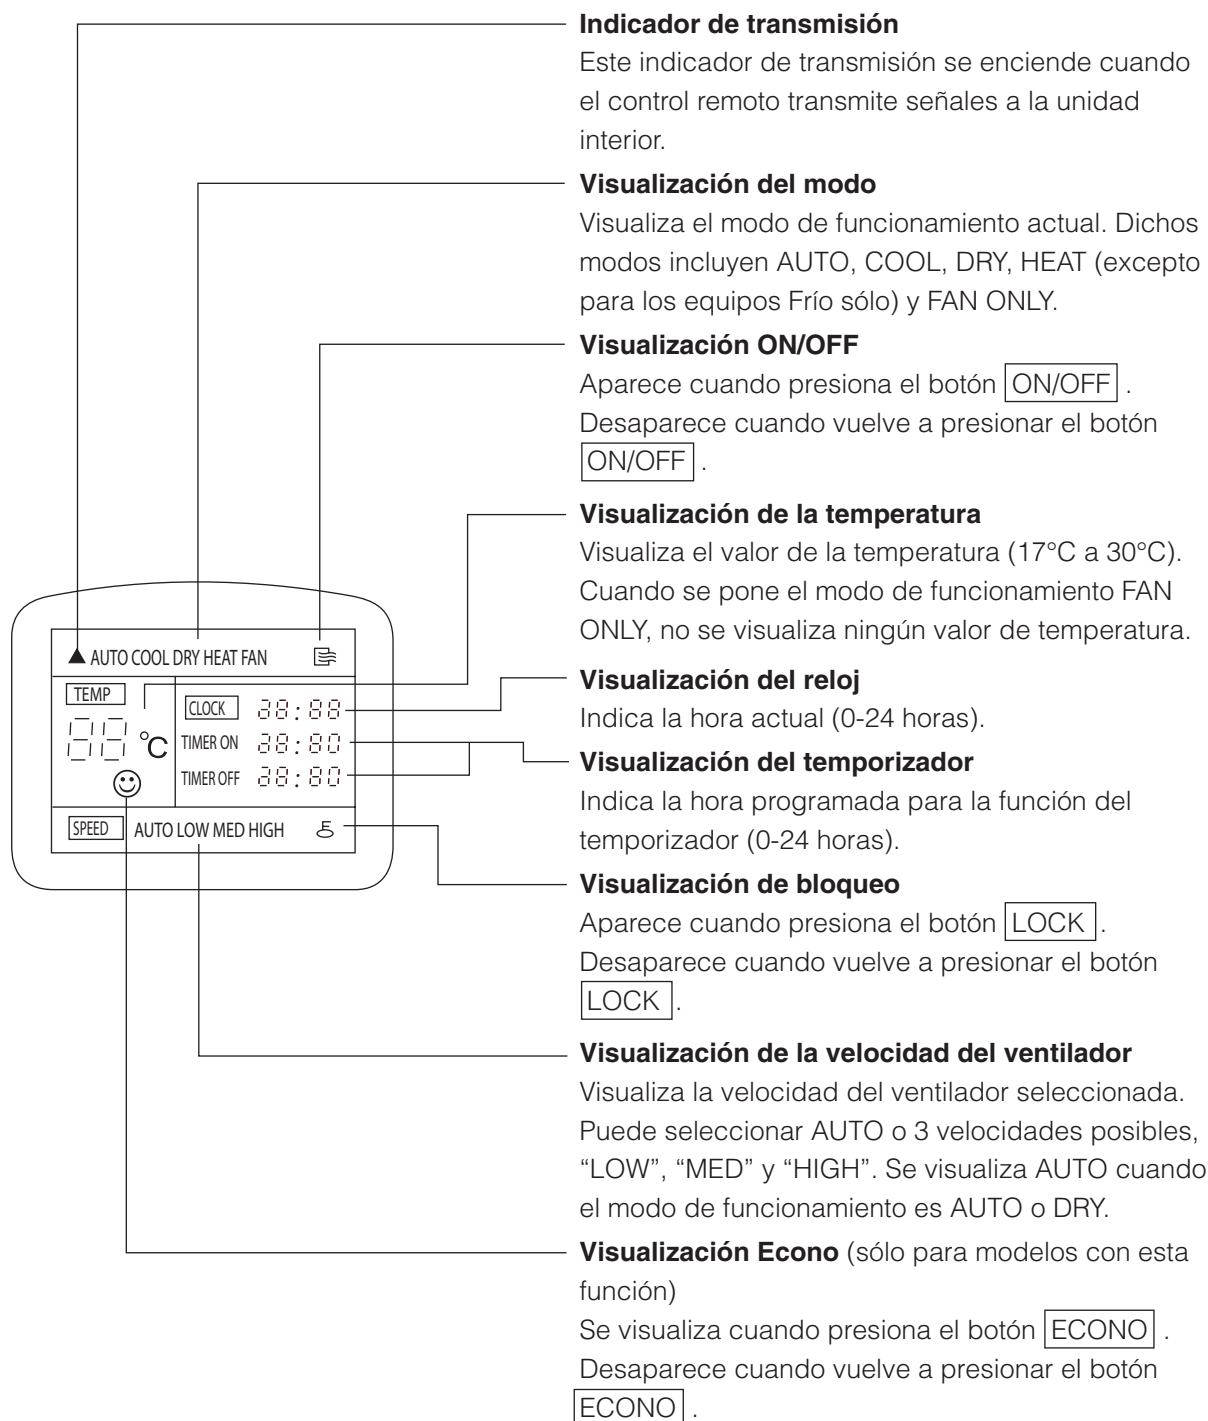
Indicador de transmisión
Este indicador de transmisión se enciende cuando el control remoto transmite señales a la unidad interior.

Visualización del modo
Visualiza el modo de funcionamiento actual. Dichos modos incluyen AUTO, COOL, DRY, HEAT (excepto para los equipos Frío sólo) y FAN ONLY.

Visualización ON/OFF
Aparece cuando presiona el botón ON/OFF . Desaparece cuando vuelve a presionar el botón ON/OFF .

Visualización de la temperatura
Visualiza el valor de la temperatura (17°C a 30°C). Cuando se pone el modo de funcionamiento FAN ONLY, no se visualiza ningún valor de temperatura.

▲ AUTO COOL DRY HEAT FAN
TEMP
88 °C
CLOCK 88:88
TIMER ON 88:80
TIMER OFF 88:80
SPEED AUTO LOW MED HIGH

Visualización del reloj
Indica la hora actual (0-24 horas).

Visualización del temporizador
Indica la hora programada para la función del temporizador (0-24 horas).

Visualización de bloqueo
Aparece cuando presiona el botón LOCK . Desaparece cuando vuelve a presionar el botón LOCK .

Visualización de la velocidad del ventilador
Visualiza la velocidad del ventilador seleccionada. Puede seleccionar AUTO o 3 velocidades posibles, "LOW", "MED" y "HIGH". Se visualiza AUTO cuando el modo de funcionamiento es AUTO o DRY.

Visualización Econo (sólo para modelos con esta función)
Se visualiza cuando presiona el botón ECONO . Desaparece cuando vuelve a presionar el botón ECONO .